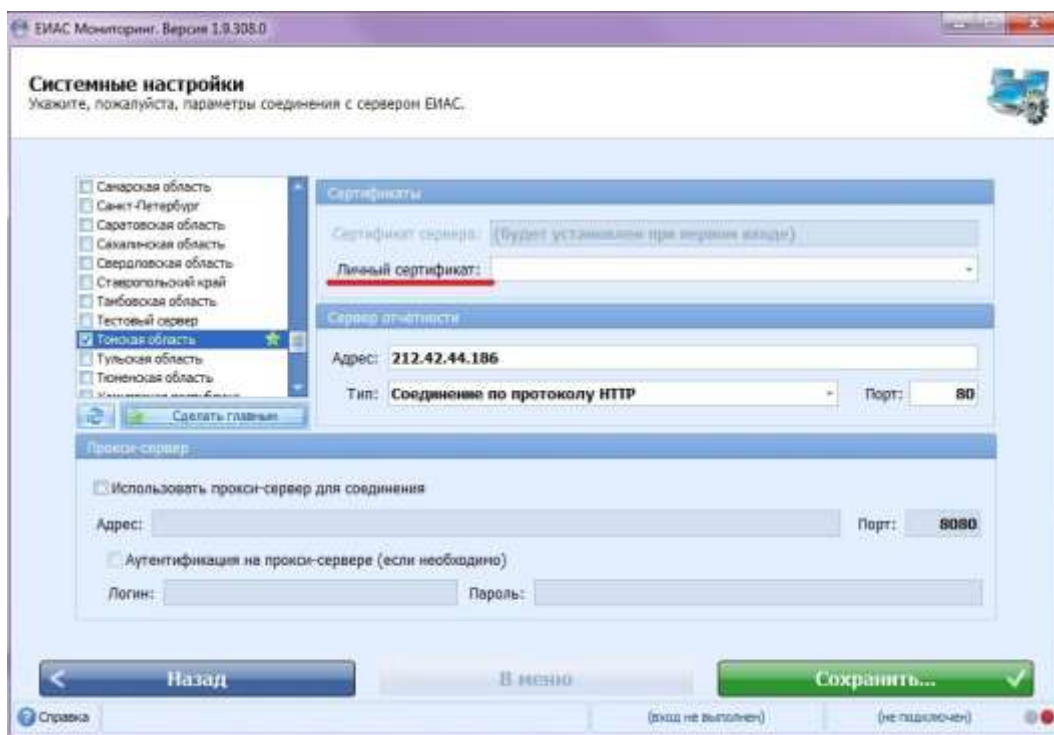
ЕИАС Мониторинг. Версия 1.9.308.0

Системные настройки
Укажите, пожалуйста, параметры соединения с сервером ЕИАС.

Самарская область
Санкт-Петербург
Саратовская область
Сахалинская область
Свердловская область
Ставропольский край
Тамбовская область
Тестовый сервер
Томская область
Тульская область
Тюменская область
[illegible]

Сделать главным

Сертификаты
Сертификат сервера: (будет установлен при первом входе)
Личный сертификат:

Сервер отчетности
Адрес: 212.42.44.186
Тип: Соединение по протоколу HTTP
Порт: 80

Прокси-сервер
Использовать прокси-сервер для соединения
Адрес:
Порт: 8080
Аутентификация на прокси-сервере (если необходимо)
Логин:
Пароль:

Назад
В меню
Сохранить...

Справка
(вход не выполнен)
(не подключен)